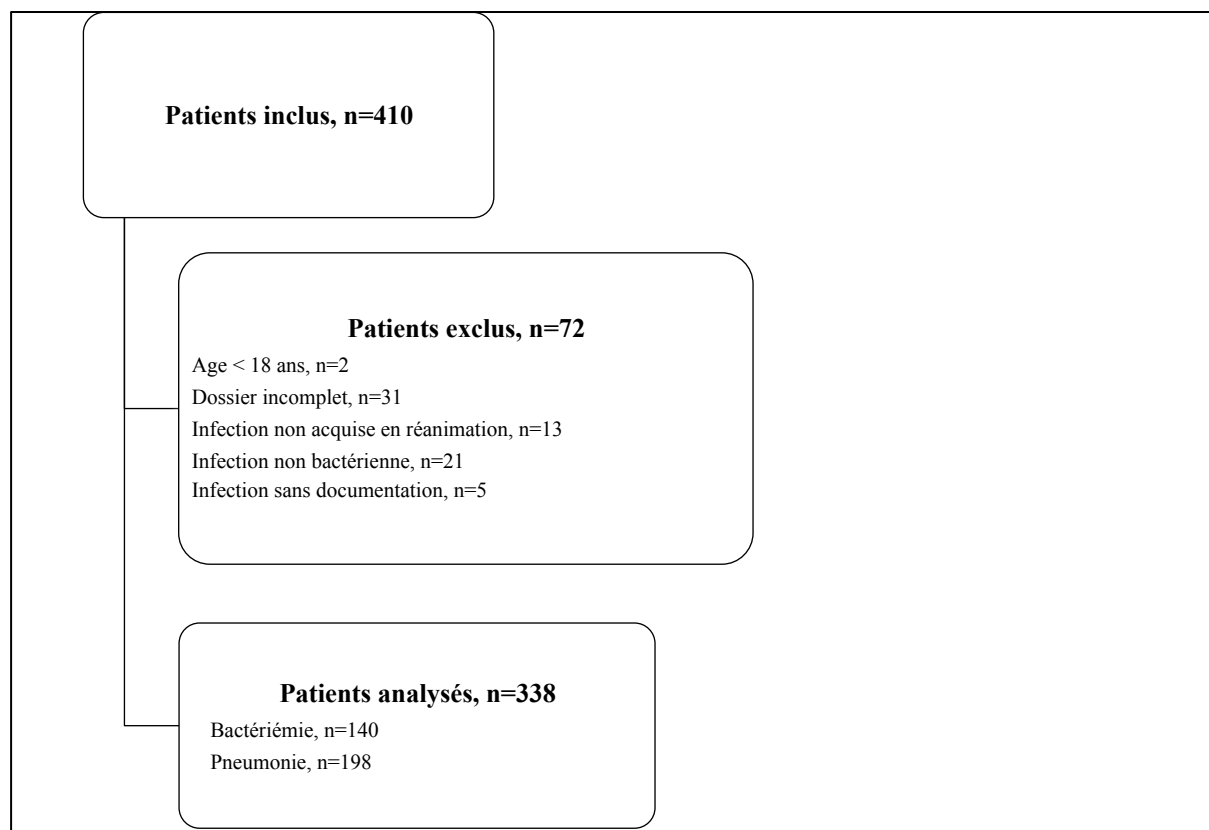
Patients inclus, n=410

Patients exclus, n=72
Age < 18 ans, n=2
Dossier incomplet, n=31
Infection non acquise en réanimation, n=13
Infection non bactérienne, n=21
Infection sans documentation, n=5

Patients analysés, n=338
Bactériémie, n=140
Pneumonie, n=198